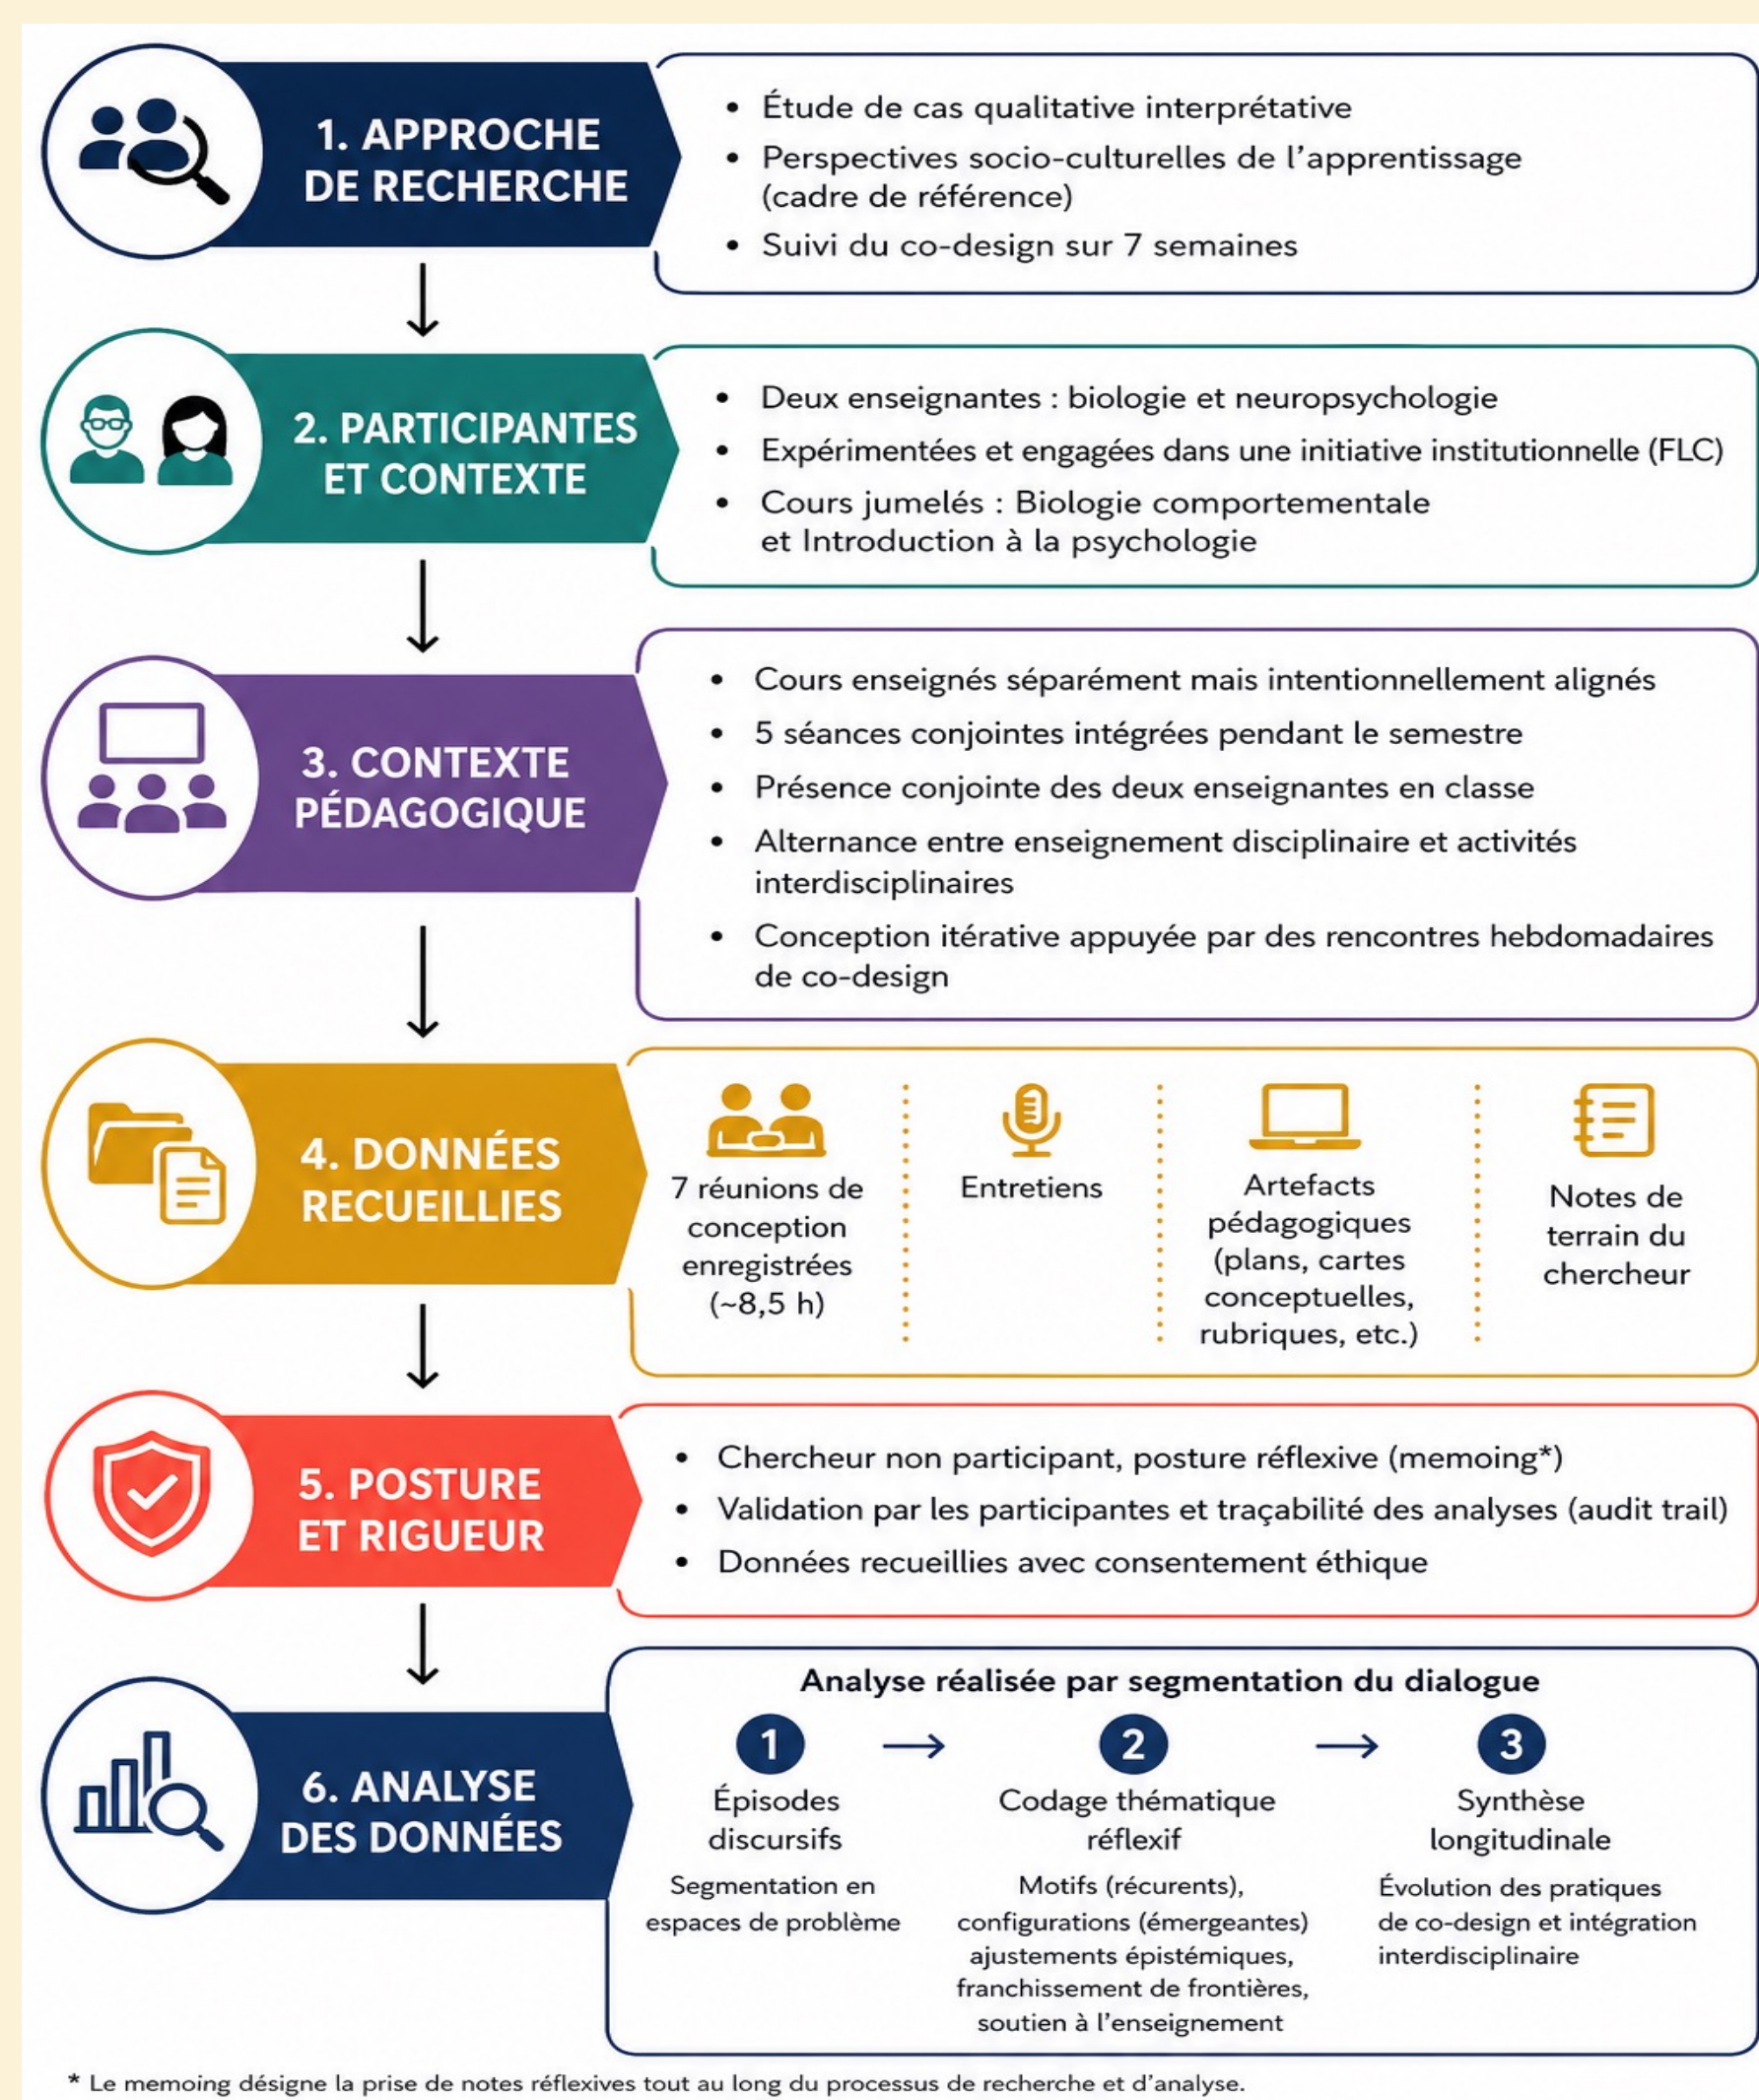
1. APPROCHE DE RECHERCHE

- Étude de cas qualitative interprétative
- Perspectives socio-culturelles de l'apprentissage (cadre de référence)
- Suivi du co-design sur 7 semaines

2. PARTICIPANTES ET CONTEXTE

- Deux enseignantes : biologie et neuropsychologie
- Expérimentées et engagées dans une initiative institutionnelle (FLC)
- Cours jumelés : Biologie comportementale et Introduction à la psychologie

3. CONTEXTE PÉDAGOGIQUE

- Cours enseignés séparément mais intentionnellement alignés
- 5 séances conjointes intégrées pendant le semestre
- Présence conjointe des deux enseignantes en classe
- Alternance entre enseignement disciplinaire et activités interdisciplinaires
- Conception itérative appuyée par des rencontres hebdomadaires de co-design

4. DONNÉES RECUEILLIES

7 réunions de conception enregistrées (~8,5 h)

Entretiens

Artefacts pédagogiques (plans, cartes conceptuelles, rubriques, etc.)

Notes de terrain du chercheur

5. POSTURE ET RIGUEUR

- Chercheur non participant, posture réflexive (memoing*)
- Validation par les participantes et traçabilité des analyses (audit trail)
- Données recueillies avec consentement éthique

6. ANALYSE DES DONNÉES

Analyse réalisée par segmentation du dialogue

1 Épisodes discursifs
Segmentation en espaces de problème

2 Codage thématique réflexif
Motifs (récurents), configurations (émergeantes) ajustements épistémiques, franchissement de frontières, soutien à l'enseignement

3 Synthèse longitudinale
Évolution des pratiques de co-design et intégration interdisciplinaire

* Le memoing désigne la prise de notes réflexives tout au long du processus de recherche et d'analyse.